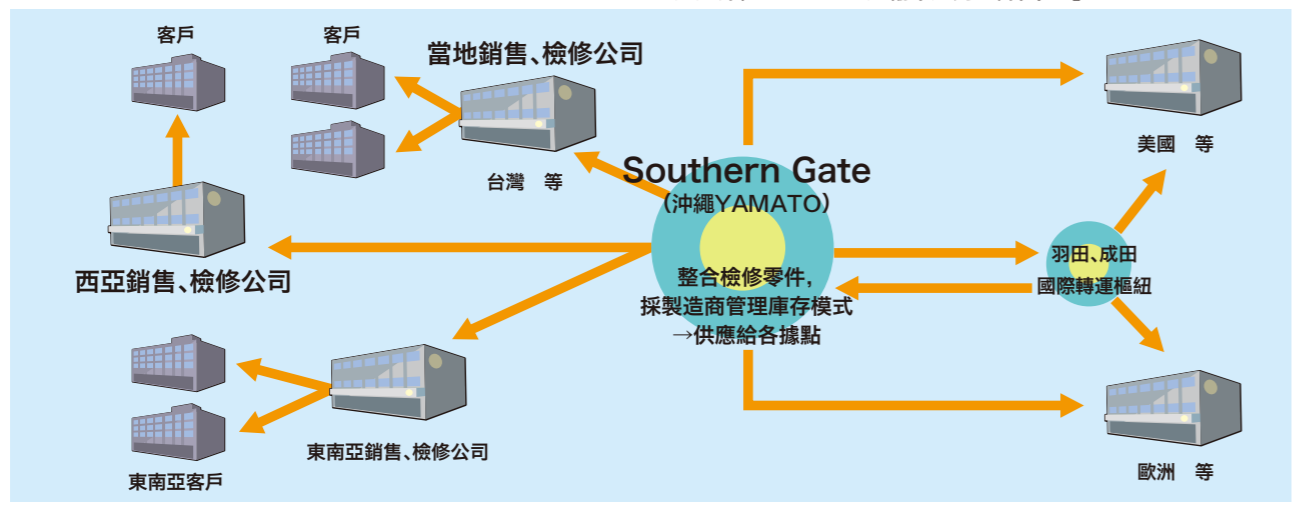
客戶

客戶

當地銷售、檢修公司

台灣　等

西亞銷售、檢修公司

Southern Gate
（沖繩YAMATO）

整合檢修零件，
採製造商管理庫存模式
→供應給各據點

美國　等

羽田、成田
國際轉運樞紐

東南亞銷售、檢修公司

東南亞客戶

歐洲　等